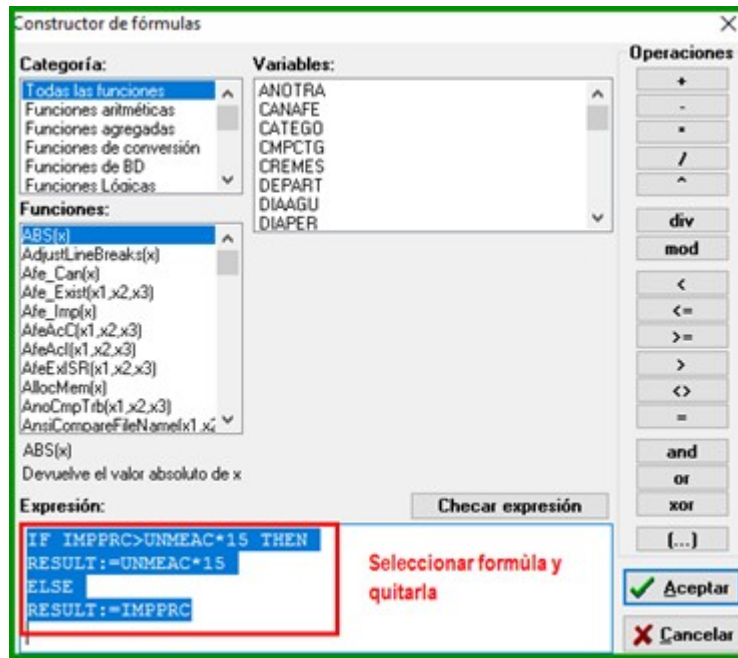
Constructor de fórmulas

Categoría:
Todas las funciones
Funciones aritméticas
Funciones agregadas
Funciones de conversión
Funciones de BD
Funciones Lógicas

Variables:
ANOTRA
CANAFE
CATEGO
CMPCTG
CREMES
DEPART
DIAAGU
DIAPER

Operaciones
+
-
*
/
^
div
mod
<
<=
>=
>
<>
=
and
or
xor
(...)

Funciones:
ABS(x)
AdjustLineBreaks(x)
Afe_Can(x)
Afe_Exist(x1,x2,x3)
Afe_Imp(x)
AfeAcC(x1,x2,x3)
AfeAcI(x1,x2,x3)
AfeExISR(x1,x2,x3)
AllocMem(x)
AnoCmpTrb(x1,x2,x3)
AnsiCompareFileName(x1,x2

ABS(x)
Devuelve el valor absoluto de x

Expresión:
Checar expresión

IF IMPPRC>UNMEAC*15 THEN
RESULT:=UNMEAC*15
ELSE
RESULT:=IMPPRC

Seleccionar formúla y quitarla

Aceptar
Cancelar